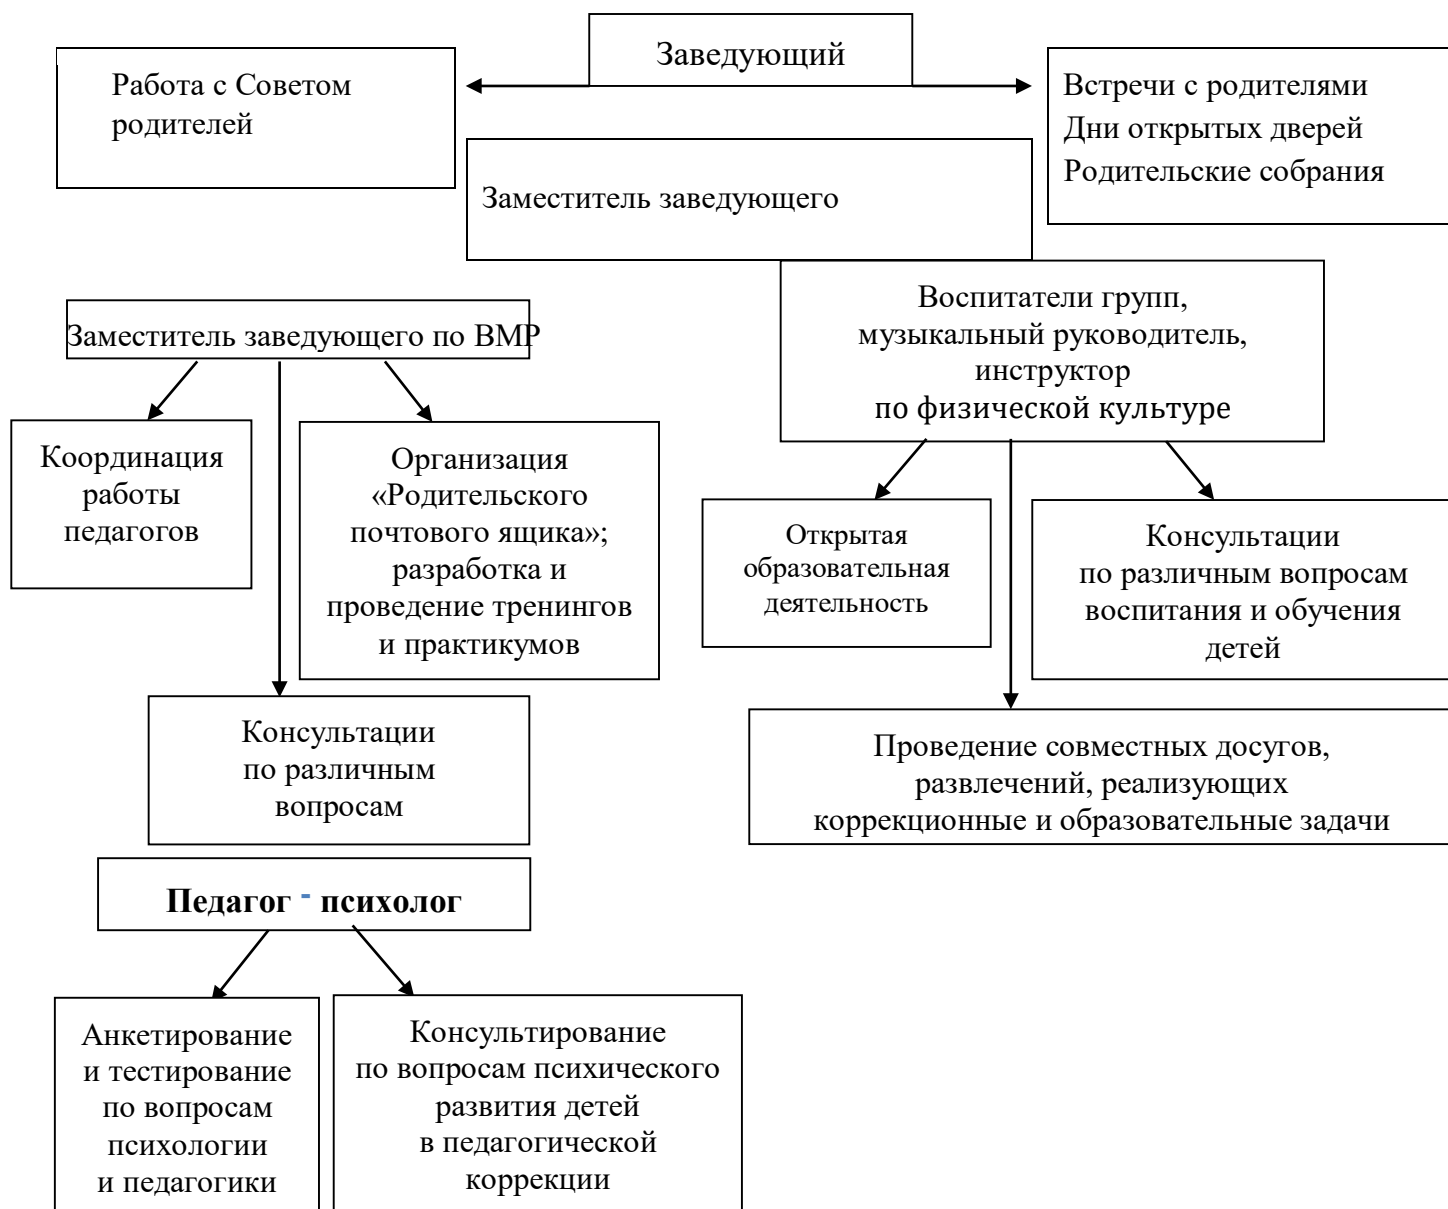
Заведующий

Работа с Советом родителей

Встречи с родителями
Дни открытых дверей
Родительские собрания

Заместитель заведующего

Заместитель заведующего по ВМР

Воспитатели групп, музыкальный руководитель, инструктор по физической культуре

Координация работы педагогов

Организация «Родительского почтового ящика»; разработка и проведение тренингов и практикумов

Открытая образовательная деятельность

Консультации по различным вопросам воспитания и обучения детей

Консультации по различным вопросам

Проведение совместных досугов, развлечений, реализующих коррекционные и образовательные задачи

Педагог - психолог

Анкетирование и тестирование по вопросам психологии и педагогики

Консультирование по вопросам психического развития детей в педагогической коррекции